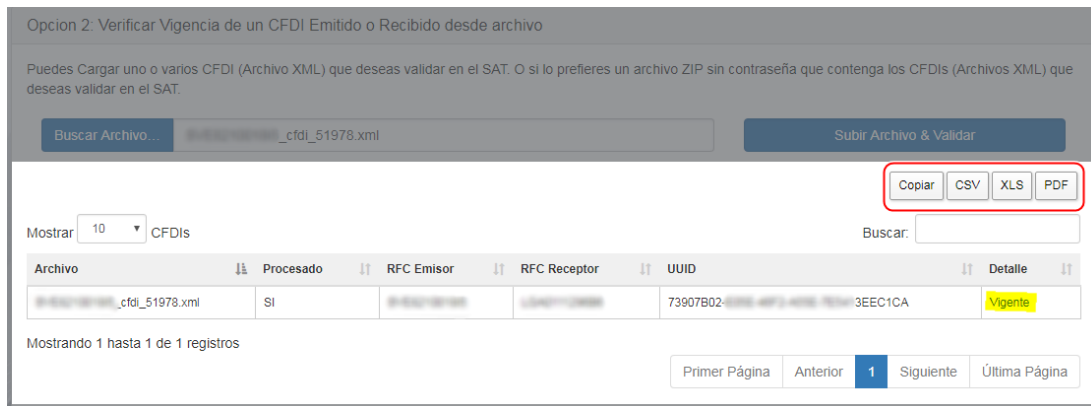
Opcion 2: Verificar Vigencia de un CFDI Emitido o Recibido desde archivo

Puedes Cargar uno o varios CFDI (Archivo XML) que deseas validar en el SAT. O si lo prefieres un archivo ZIP sin contraseña que contenga los CFDIs (Archivos XML) que deseas validar en el SAT.

Buscar Archivo... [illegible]_cfdi_51978.xml

Subir Archivo & Validar

Copiar CSV XLS PDF

Mostrar 10 CFDIs

Buscar:

| Archivo | Procesado | RFC Emisor | RFC Receptor | UUID | Detalle |
|---|---|---|---|---|---|
| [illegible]_cfdi_51978.xml | SI | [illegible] | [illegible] | 73907B02-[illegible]3EEC1CA | Vigente |

Mostrando 1 hasta 1 de 1 registros

Primer Página Anterior 1 Siguiente Última Página